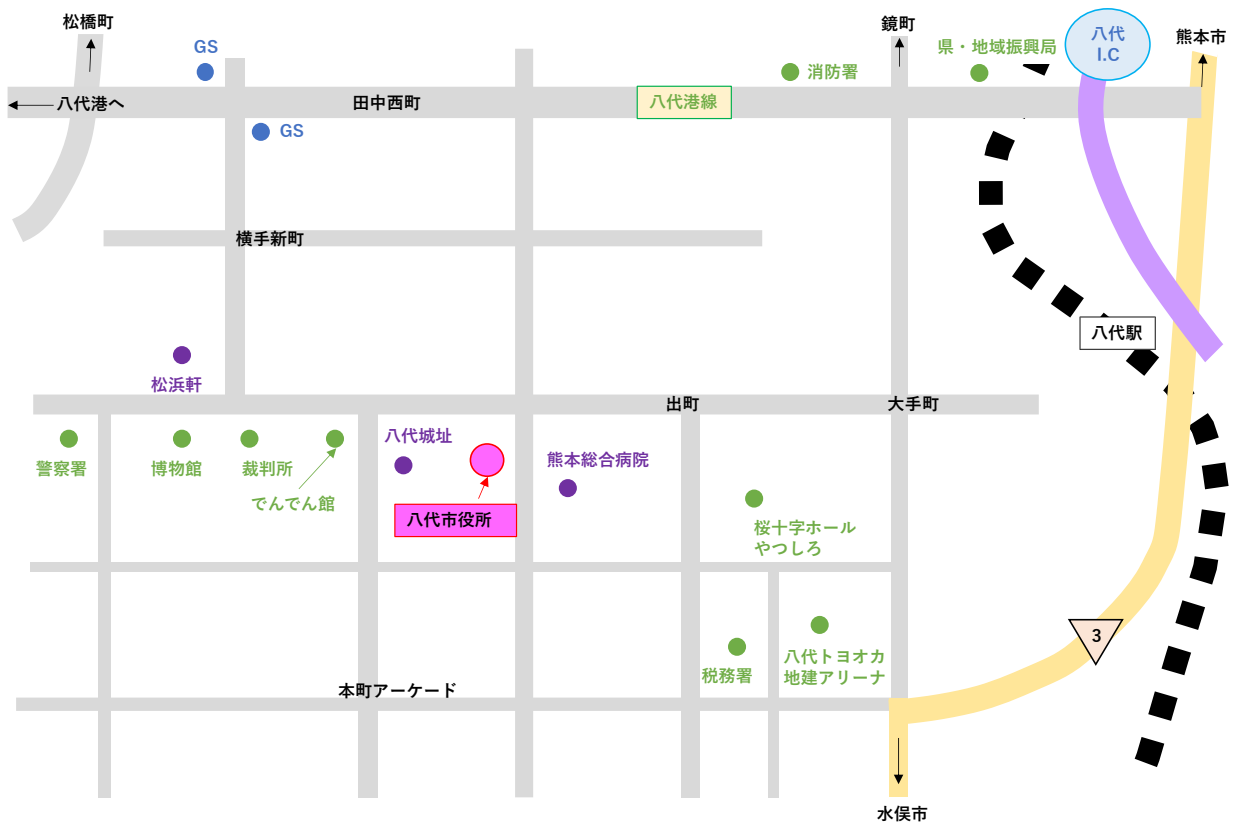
松橋町
GS
鏡町
県・地域振興局
八代
I.C
熊本市
消防署
八代港へ
田中西町
八代港線
GS
横手新町
八代駅
松浜軒
出町
大手町
警察署
博物館
裁判所
八代城址
熊本総合病院
でんでん館
八代市役所
桜十字ホール
やつしろ
3
税務署
八代トヨオカ
地建アリーナ
本町アーケード
水俣市